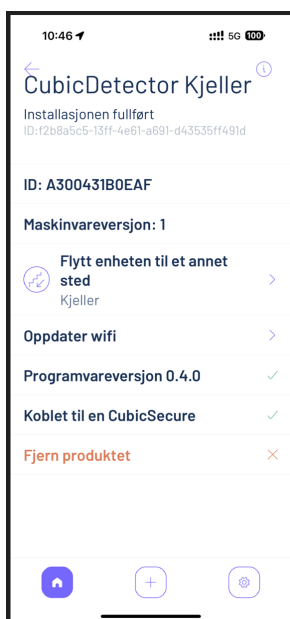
10:46 5G 100

CubicDetector Kjeller

Installasjonen fullført
ID:f2b8a5c5-13ff-4e61-a691-d43535ff491d

ID: A300431B0EAF

Maskinvareversjon: 1

Flytt enheten til et annet sted
Kjeller

Oppdater wifi

Programvareversjon 0.4.0

Koblet til en CubicSecure

Fjern produktet